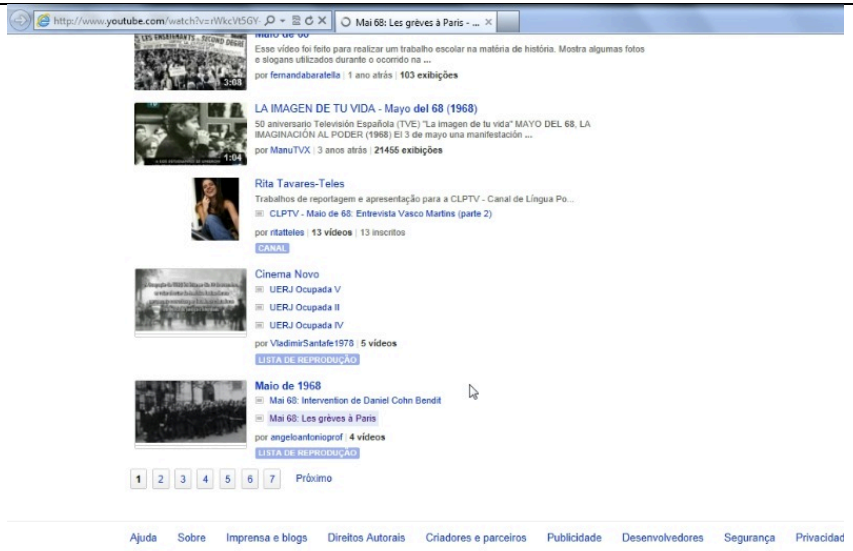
http://www.youtube.com/watch?v=rWkcVt5GY-
Mai 68: Les grèves à Paris - ...

LES ENSEIGNANTS ... SECOND DEGRÉ
3:08
Maio de 68
Esse vídeo foi feito para realizar um trabalho escolar na matéria de história. Mostra algumas fotos e slogans utilizados durante o ocorrido na ...
por fernandabaratella | 1 ano atrás | 103 exibições

1:04
LA IMAGEN DE TU VIDA - Mayo del 68 (1968)
50 aniversario Televisión Española (TVE) "La imagen de tu vida" MAYO DEL 68, LA IMAGINACIÓN AL PODER (1968) El 3 de mayo una manifestación ...
por ManuTVX | 3 anos atrás | 21455 exibições

Rita Tavares-Teles
Trabalhos de reportagem e apresentação para a CLPTV - Canal de Língua Po...
CLPTV - Maio de 68: Entrevista Vasco Martins (parte 2)
por ritatteles | 13 vídeos | 13 inscritos
CANAL

Cinema Novo
UERJ Ocupada V
UERJ Ocupada II
UERJ Ocupada IV
por VladimirSantafe1978 | 5 vídeos
LISTA DE REPRODUÇÃO

Maio de 1968
Mai 68: Intervention de Daniel Cohn Bendit
Mai 68: Les grèves à Paris
por angeloantonioprof | 4 vídeos
LISTA DE REPRODUÇÃO

1 2 3 4 5 6 7 Próximo

Ajuda Sobre Imprensa e blogs Direitos Autorais Criadores e parceiros Publicidade Desenvolvedores Segurança Privacidad